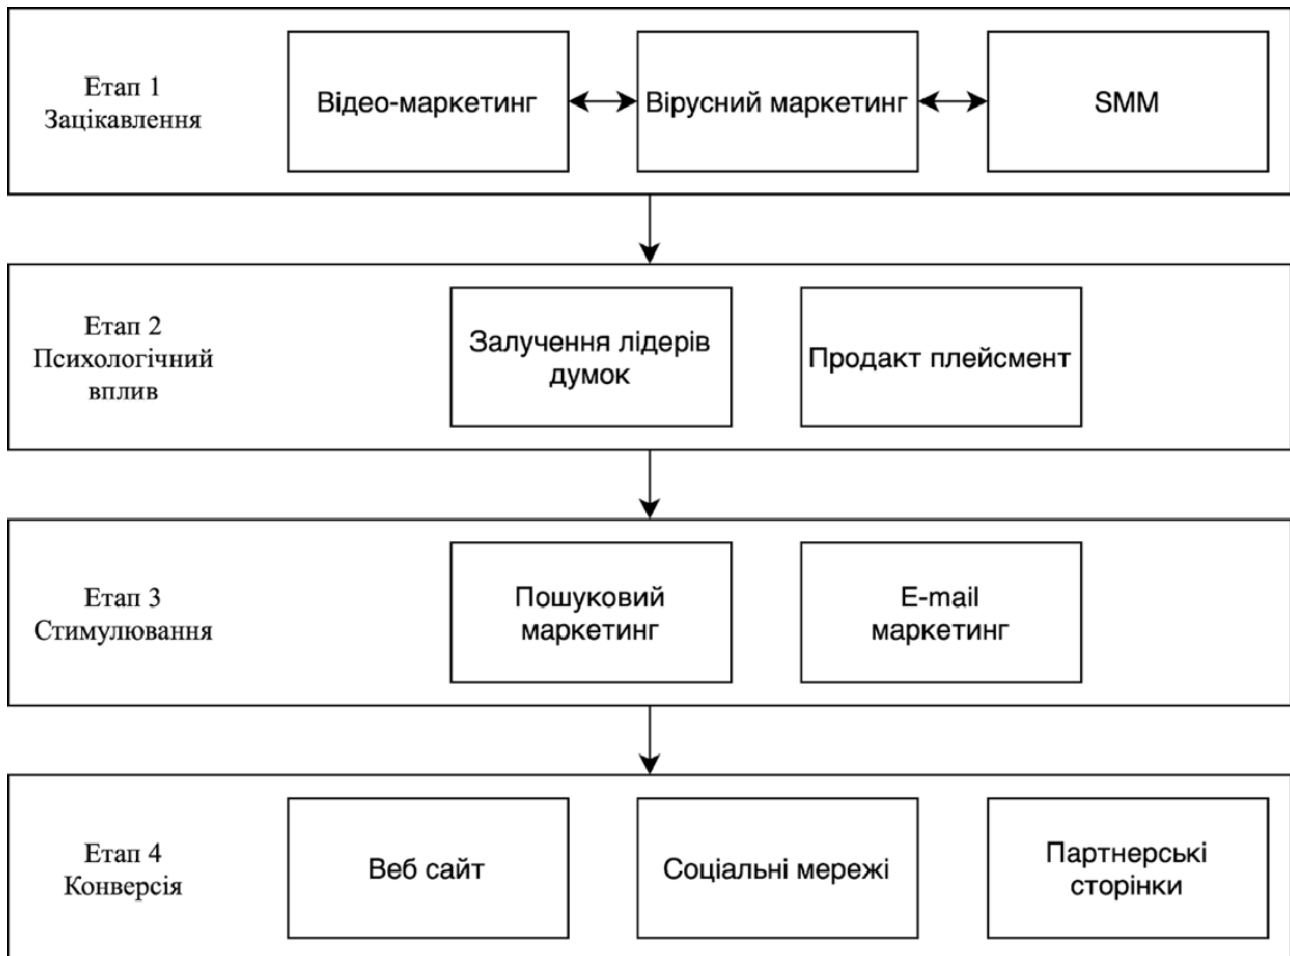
Етап 1
Зацікавлення

Відео-маркетинг

Вірусний маркетинг

SMM

Етап 2
Психологічний вплив

Залучення лідерів думок

Продакт плейсмент

Етап 3
Стимулювання

Пошуковий маркетинг

E-mail маркетинг

Етап 4
Конверсія

Веб сайт

Соціальні мережі

Партнерські сторінки